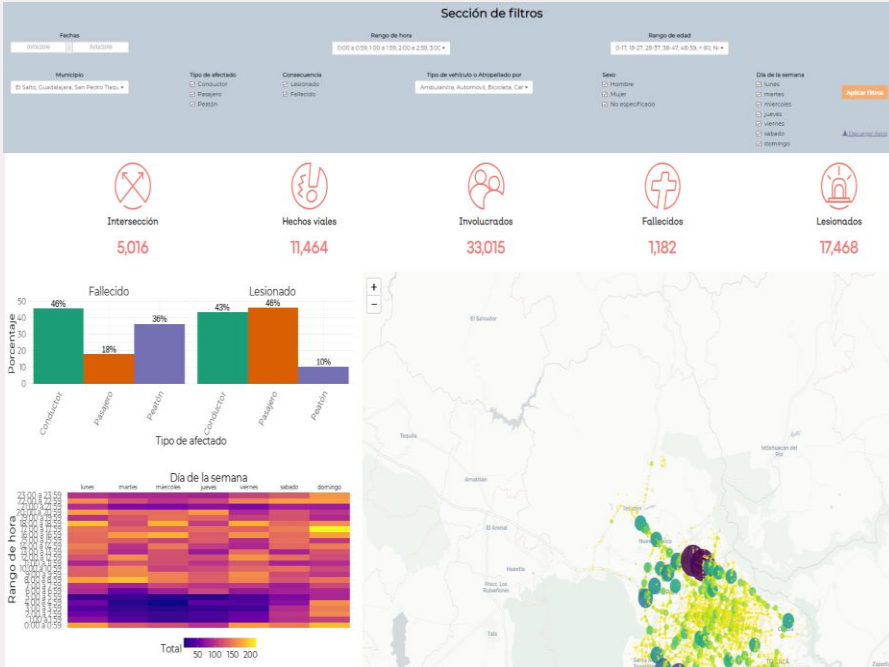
Sección de filtros

Fechas
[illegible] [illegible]

Rango de hora
0:00 a 0:59, 1:00 a 1:59, 2:00 a 2:59, 3:00 ▾

Rango de edad
0-17, 18-27, 28-37, 38-47, 48-59, + 60, N ▾

Municipio
El Salto, Guadalajara, San Pedro Tlaqu ▾

Tipo de afectado
Conductor
Pasajero
Peatón

Consecuencia
Lesionado
Fallecido

Tipo de vehículo o Atropellado por
Ambulancia, Automovil, Bicicleta, Car ▾

Sexo
Hombre
Mujer
No especificado

Día de la semana
lunes
martes
miercoles
jueves
viernes
sabado
domingo

Aplicar filtros

Descargar datos

Intersección
5,016

Hechos viales
11,464

Involucrados
33,015

Fallecidos
1,182

Lesionados
17,468

Fallecido
Lesionado
50
40
30
20
10
0
Porcentaje
46%
18%
36%
43%
46%
10%
Conductor
Pasajero
Peatón
Conductor
Pasajero
Peatón
Tipo de afectado

Día de la semana
lunes martes miercoles jueves viernes sabado domingo
23:00 a 23:59
22:00 a 22:59
21:00 a 21:59
20:00 a 20:59
19:00 a 19:59
18:00 a 18:59
17:00 a 17:59
16:00 a 16:59
15:00 a 15:59
14:00 a 14:59
13:00 a 13:59
12:00 a 12:59
11:00 a 11:59
10:00 a 10:59
9:00 a 9:59
8:00 a 8:59
7:00 a 7:59
6:00 a 6:59
5:00 a 5:59
4:00 a 4:59
3:00 a 3:59
2:00 a 2:59
1:00 a 1:59
0:00 a 0:59
Rango de hora
Total 50 100 150 200

+
−
El Salvador
Tequila
Amatitán
El Arenal
Ixtlahuacán del Río
Nuevo Méx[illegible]
Pinar, Los Ruiseñores
Tala